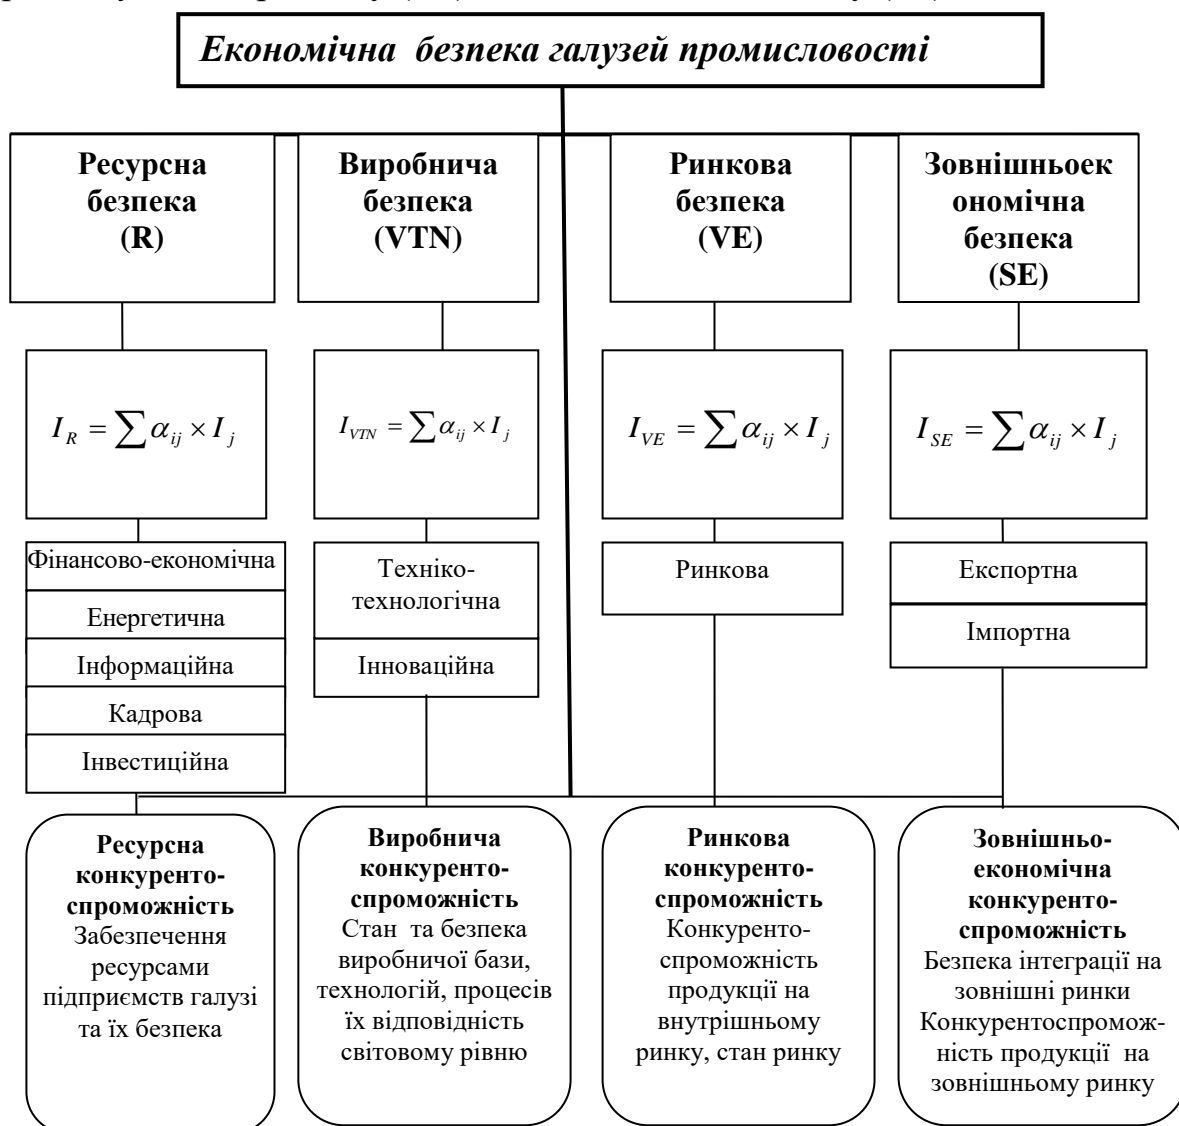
Економічна безпека галузей промисловості

Ресурсна безпека (R)

Виробнича безпека (VTN)

Ринкова безпека (VE)

Зовнішньоекономічна безпека (SE)

$I_R = \sum \alpha_{ij} \times I_j$

$I_{VTN} = \sum \alpha_{ij} \times I_j$

$I_{VE} = \sum \alpha_{ij} \times I_j$

$I_{SE} = \sum \alpha_{ij} \times I_j$

Фінансово-економічна

Енергетична

Інформаційна

Кадрова

Інвестиційна

Техніко-технологічна

Інноваційна

Ринкова

Експортна

Імпортна

Ресурсна конкурентоспроможність
Забезпечення ресурсами підприємств галузі та їх безпека

Виробнича конкурентоспроможність
Стан та безпека виробничої бази, технологій, процесів їх відповідність світовому рівню

Ринкова конкурентоспроможність
Конкурентоспроможність продукції на внутрішньому ринку, стан ринку

Зовнішньоекономічна конкурентоспроможність
Безпека інтеграції на зовнішні ринки Конкурентоспроможність продукції на зовнішньому ринку